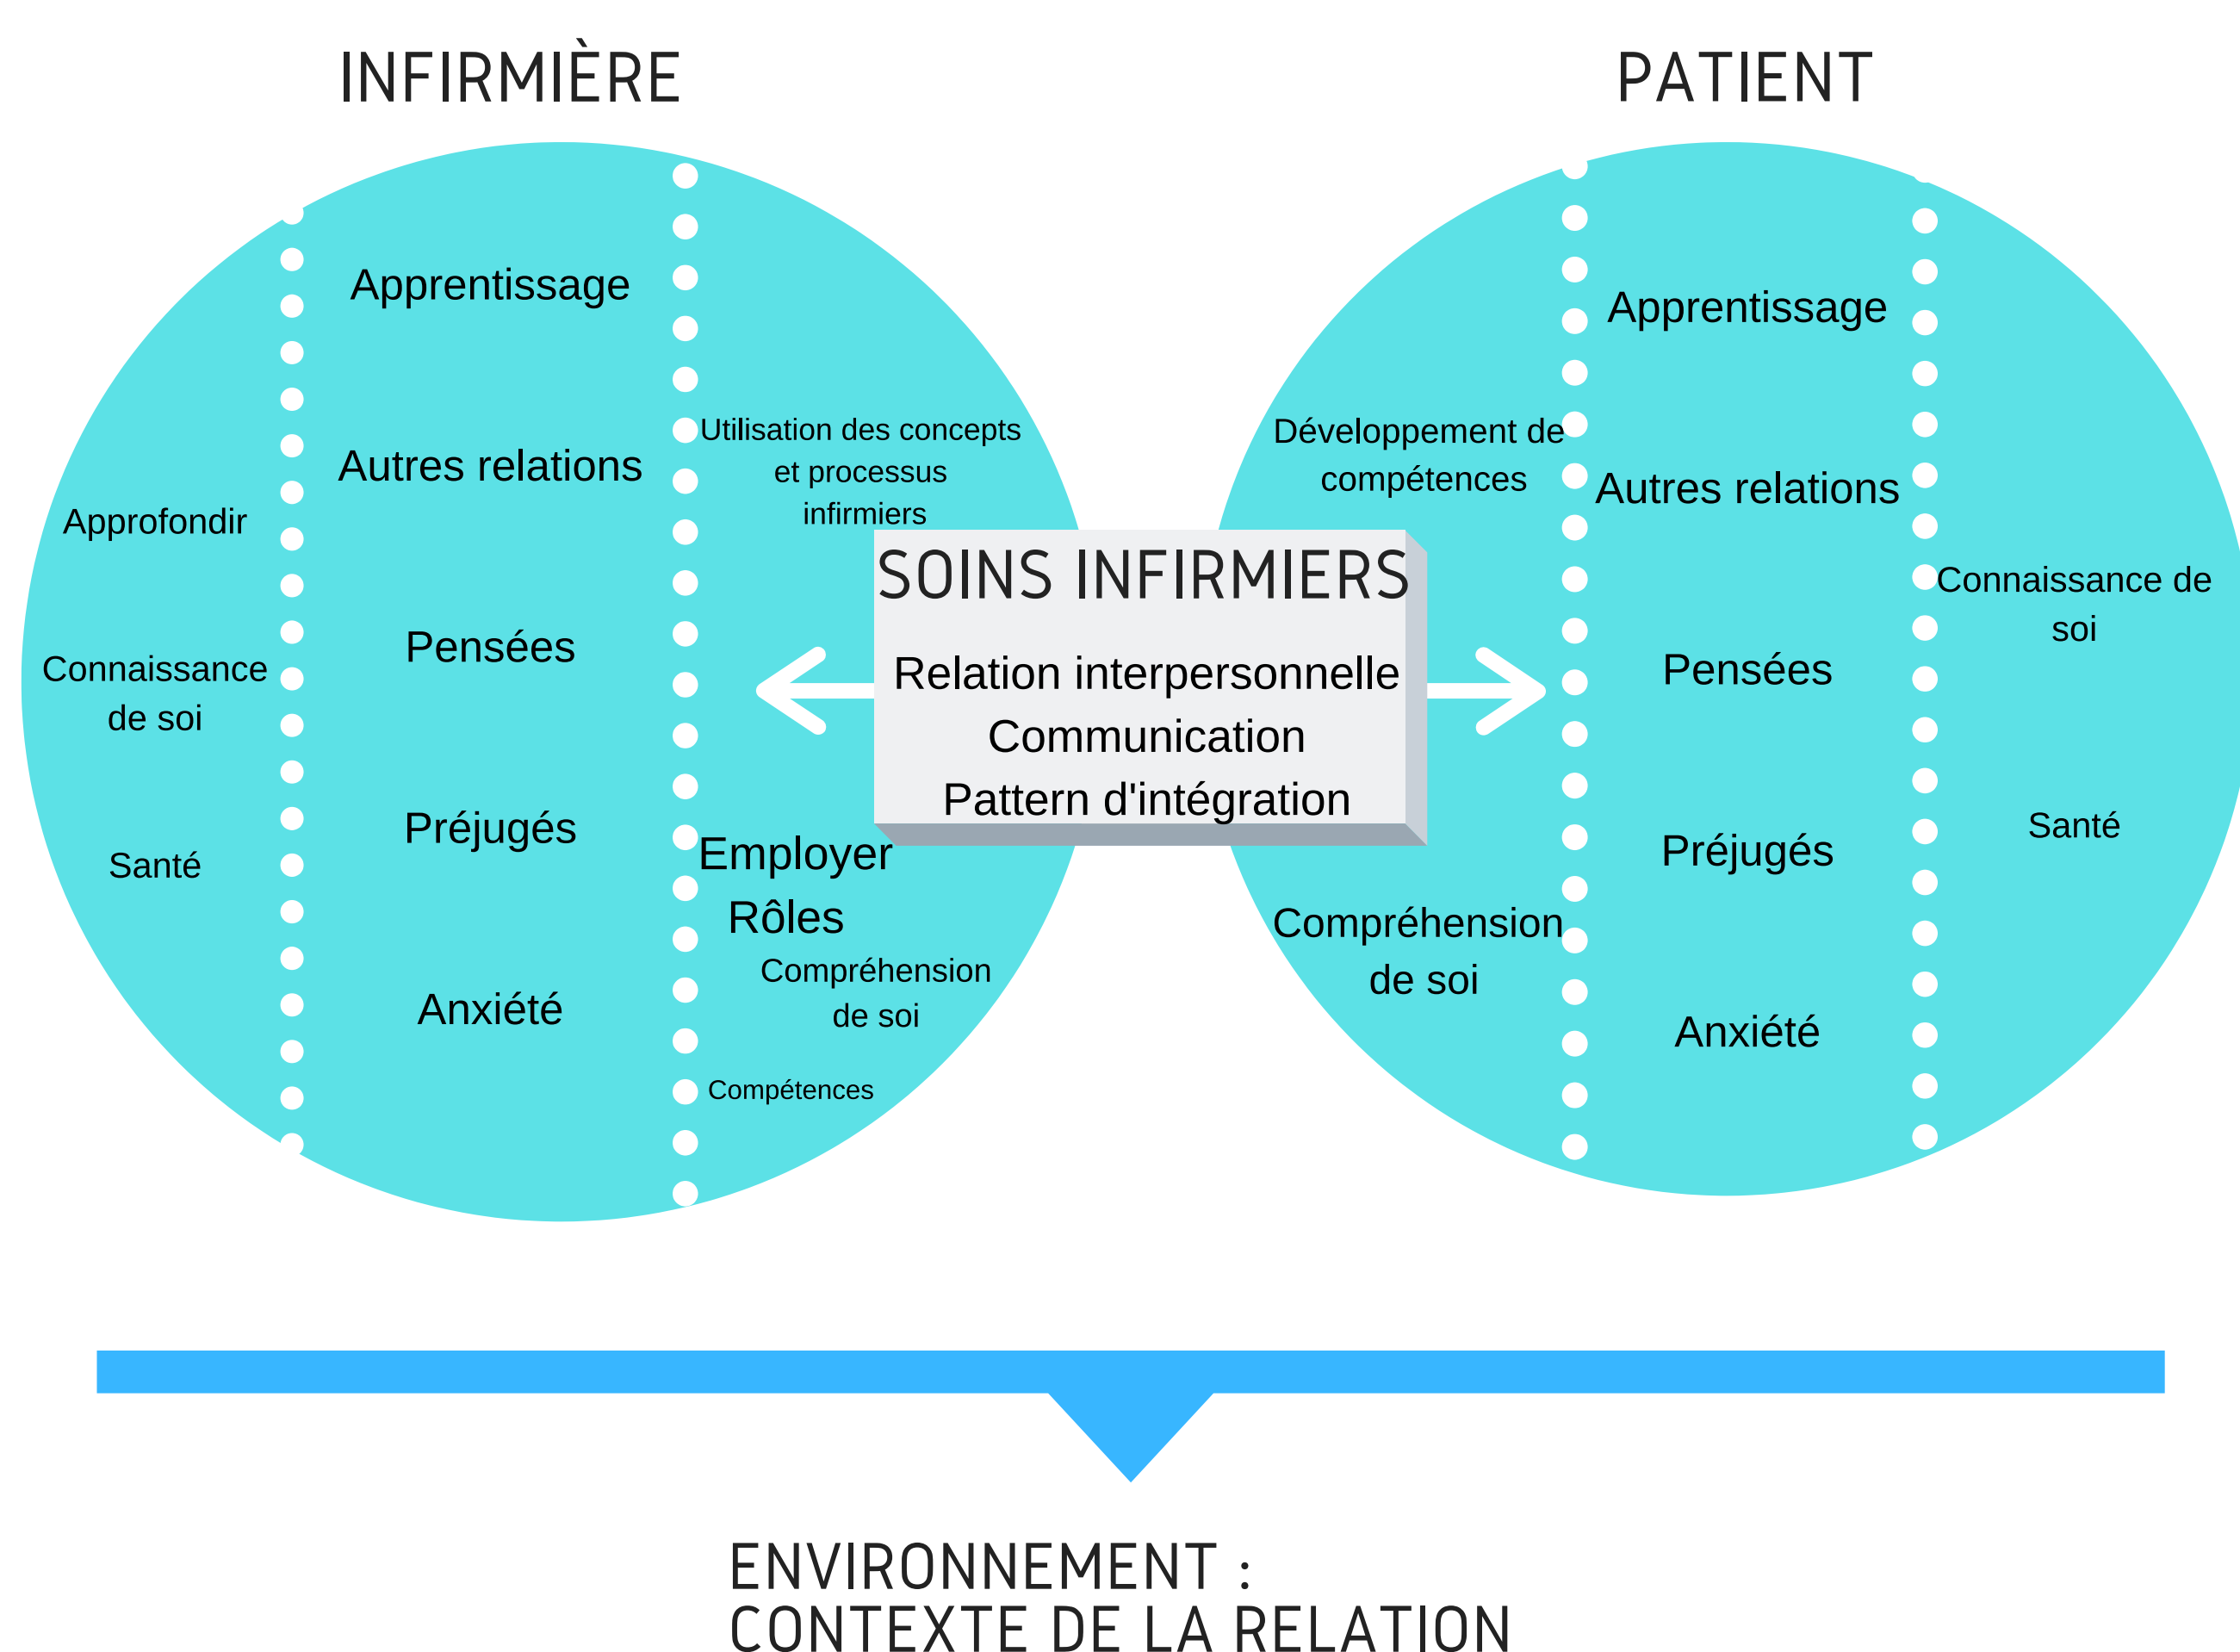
INFIRMIÈRE

PATIENT

Approfondir

Connaissance de soi

Santé

Apprentissage

Autres relations

Pensées

Préjugés

Anxiété

Utilisation des concepts et processus infirmiers

Employer
Rôles

Compréhension de soi

Compétences

SOINS INFIRMIERS

Relation interpersonnelle
Communication
Pattern d'intégration

Développement de compétences

Compréhension de soi

Apprentissage

Autres relations

Pensées

Préjugés

Anxiété

Connaissance de soi

Santé

ENVIRONNEMENT :
CONTEXTE DE LA RELATION